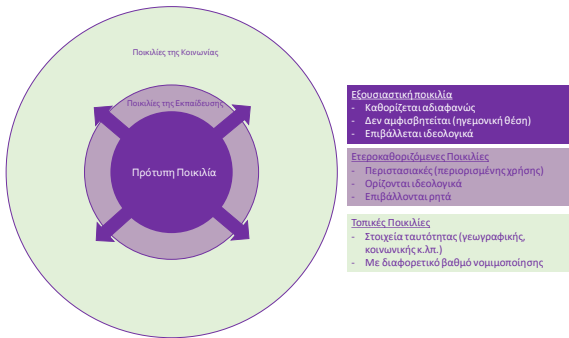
Ποικιλίες της Κοινωνίας

Ποικιλίες της Εκπαίδευσης

Πρότυπη Ποικιλία

Εξουσιαστική ποικιλία
- Καθορίζεται αδιαφανώς
- Δεν αμφισβητείται (ηγεμονική θέση)
- Επιβάλλεται ιδεολογικά

Ετεροκαθοριζόμενες Ποικιλίες
- Περιστασιακές (περιορισμένης χρήσης)
- Ορίζονται ιδεολογικά
- Επιβάλλονται ρητά

Τοπικές Ποικιλίες
- Στοιχεία ταυτότητας (γεωγραφικής, κοινωνικής κ.λπ.)
- Με διαφορετικό βαθμό νομιμοποίησης